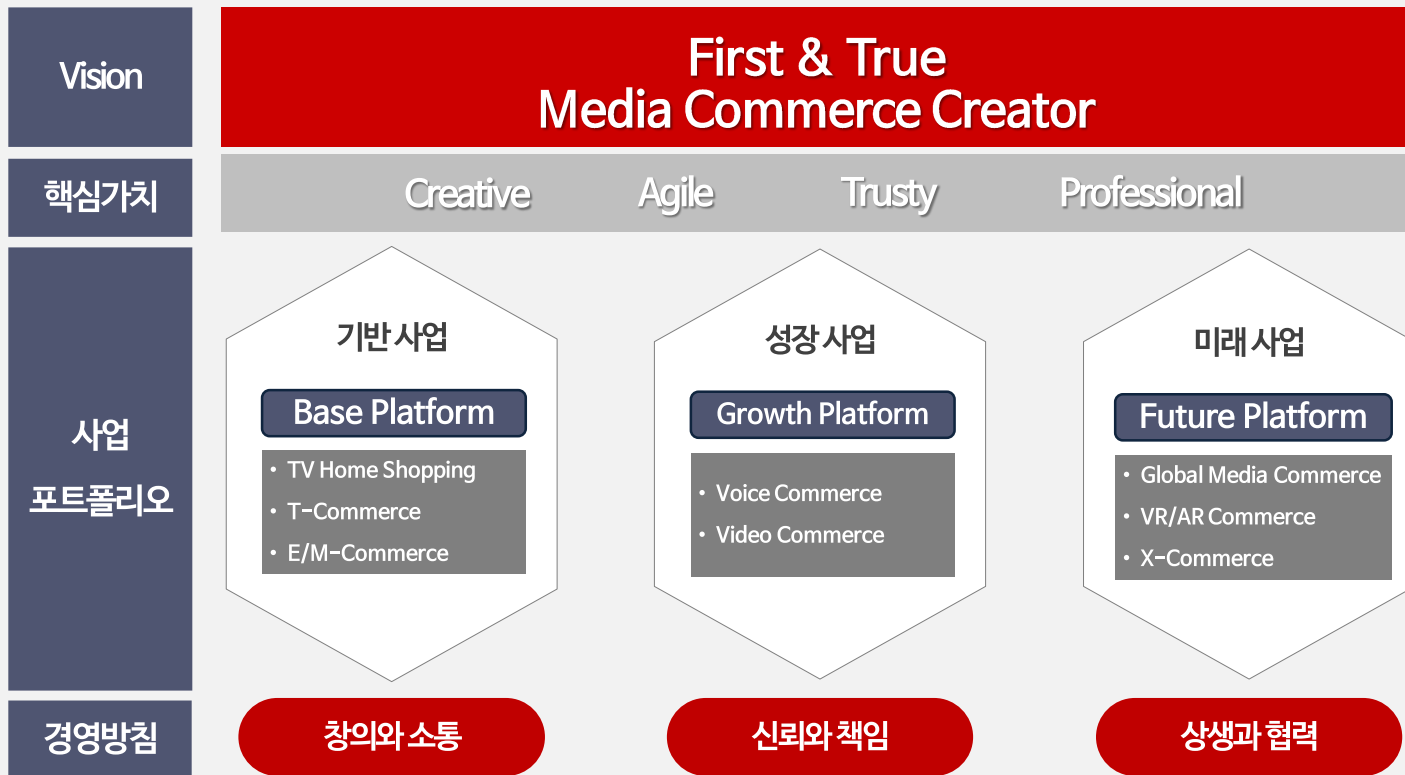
Vision

First & True
Media Commerce Creator

핵심가치

Creative Agile Trusty Professional

사업 포트폴리오

기반 사업

Base Platform

• TV Home Shopping
• T-Commerce
• E/M-Commerce

성장 사업

Growth Platform

• Voice Commerce
• Video Commerce

미래 사업

Future Platform

• Global Media Commerce
• VR/AR Commerce
• X-Commerce

경영방침

창의와 소통

신뢰와 책임

상생과 협력